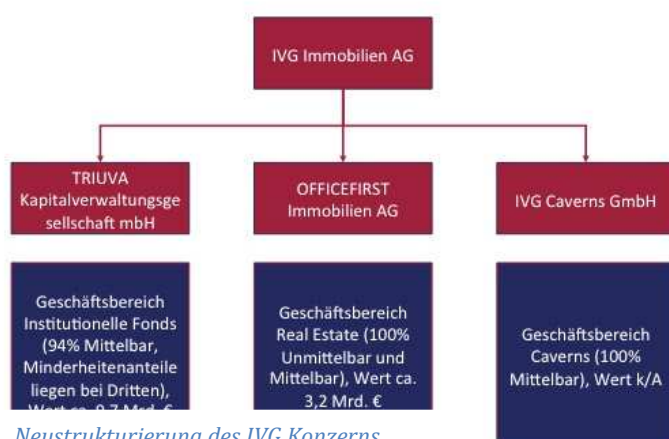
IVG Immobilien AG

TRIUVA Kapitalverwaltungsgesellschaft mbH

OFFICEFIRST Immobilien AG

IVG Caverns GmbH

Geschäftsbereich Institutionelle Fonds (94% Mittelbar, Minderheitenanteile liegen bei Dritten), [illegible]

Geschäftsbereich Real Estate (100% Unmittelbar und Mittelbar), Wert ca. 3,2 Mrd. €

Geschäftsbereich Caverns (100% Mittelbar), Wert k/A

Neustrukturierung des IVG Konzerns